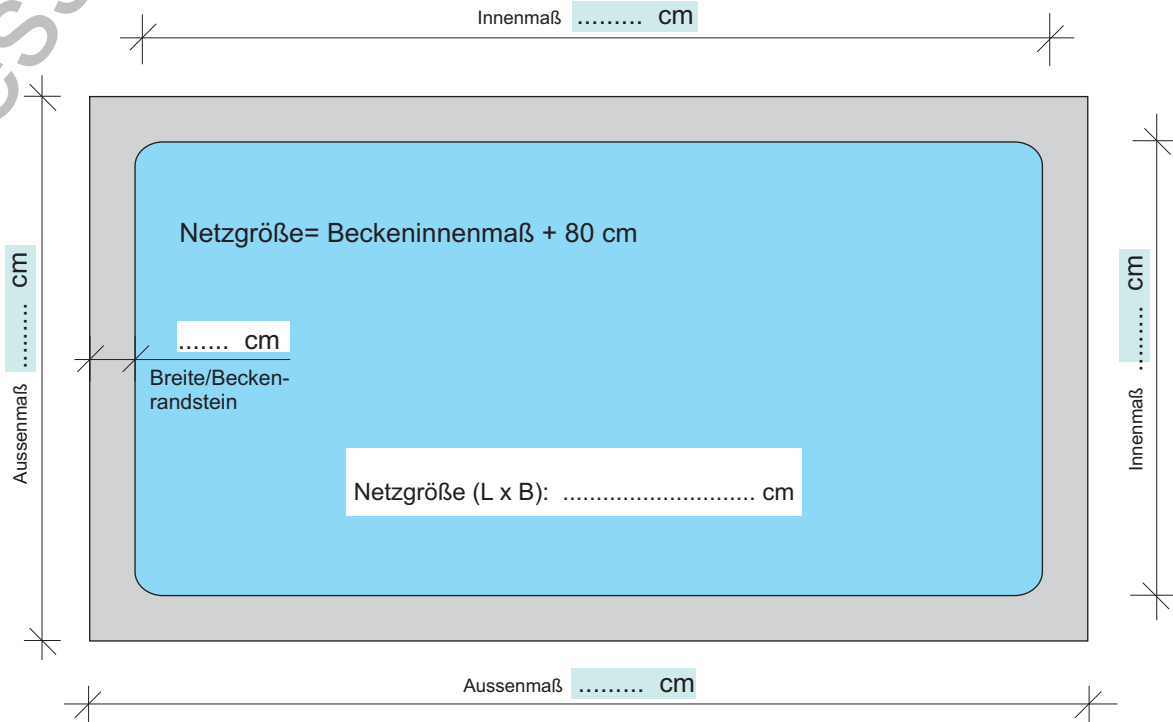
Innenmaß ......... cm

Aussenmaß ......... cm

Netzgröße= Beckeninnenmaß + 80 cm

....... cm
Breite/Beckenrandstein

Innenmaß ......... cm

Netzgröße (L x B): ............................ cm

Aussenmaß ......... cm